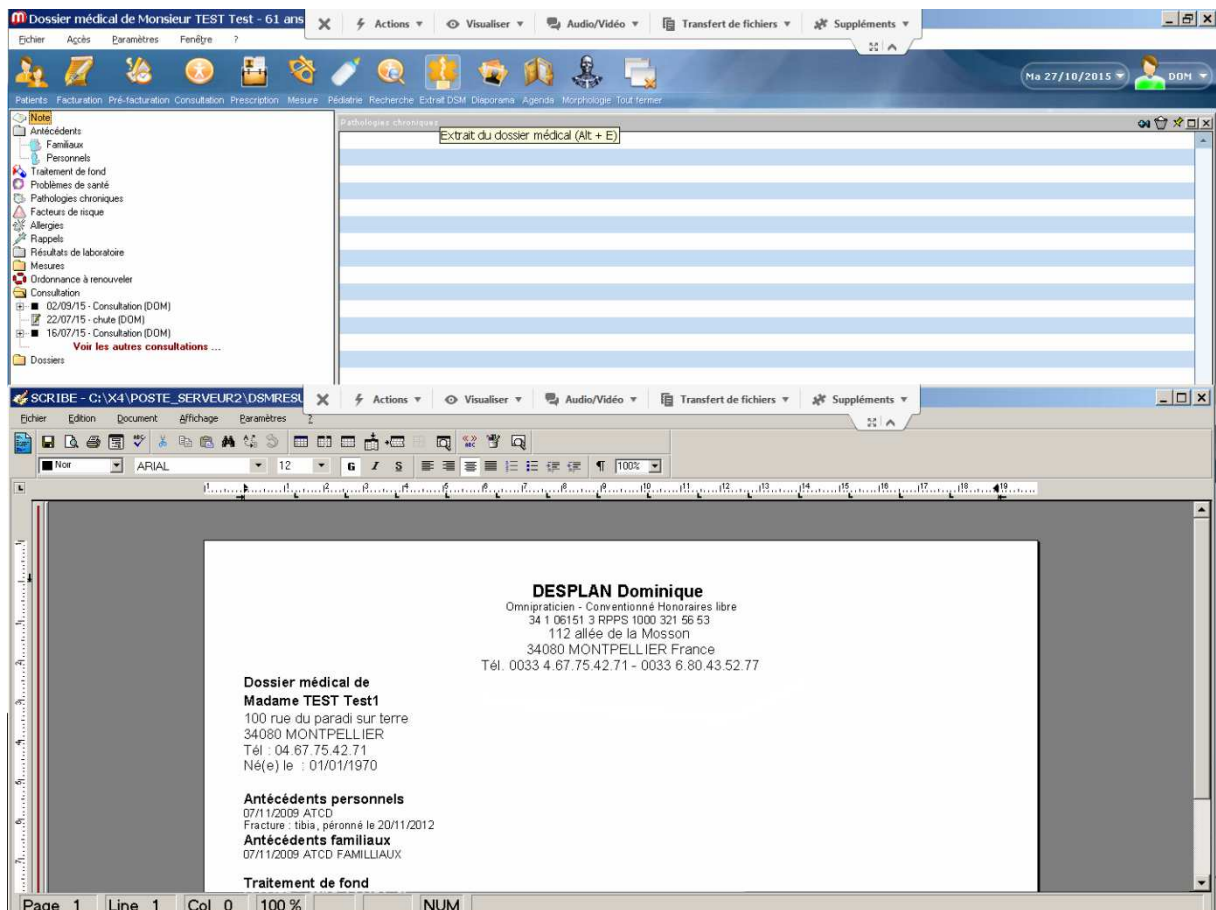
Dossier médical de Monsieur TEST Test - 61 ans
Actions ▾ Visualiser ▾ Audio/Vidéo ▾ Transfert de fichiers ▾ Suppléments ▾
Fichier Accès Paramètres Fenêtre ?
Ma 27/10/2015 DOM
Patients Facturation Pré-facturation Consultation Prescription Mesure Pédiatrie Recherche Extrait DSM Diaporama Agenda Morphologie Tout fermer

Note
Antécédents
Familiaux
Personnels
Traitement de fond
Problèmes de santé
Pathologies chroniques
Facteurs de risque
Allergies
Rappels
Résultats de laboratoire
Mesures
Ordonnance à renouveler
Consultation
02/09/15 - Consultation (DOM)
22/07/15 - chute (DOM)
16/07/15 - Consultation (DOM)
Voir les autres consultations ...
Dossiers

Pathologies chroniques
Extrait du dossier médical (Alt + E)

SCRIBE - C:\X4\POSTE_SERVEUR2\DSMRESU
Actions ▾ Visualiser ▾ Audio/Vidéo ▾ Transfert de fichiers ▾ Suppléments ▾
Fichier Edition Document Affichage Paramètres ?
Noir ARIAL 12 G I S 100%

DESPLAN Dominique
Omnipraticien - Conventionné Honoraires libre
34 1 06151 3 RPPS 1000 321 56 53
112 allée de la Mosson
34080 MONTPELLIER France
Tél. 0033 4.67.75.42.71 - 0033 6.80.43.52.77

Dossier médical de
Madame TEST Test1
100 rue du paradi sur terre
34080 MONTPELLIER
Tél : 04.67.75.42.71
Né(e) le : 01/01/1970

Antécédents personnels
07/11/2009 ATCD
Fracture : tibia, péronné le 20/11/2012
Antécédents familiaux
07/11/2009 ATCD FAMILLIAUX

Traitement de fond

Page 1 Line 1 Col 0 100 % NUM